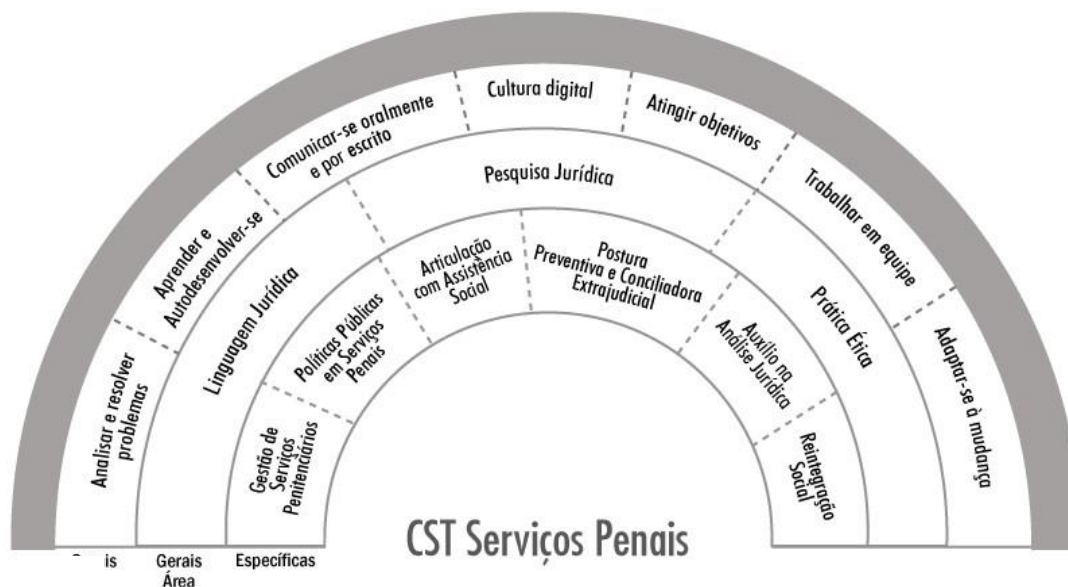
Analisar e resolver problemas

Aprender e Autodesenvolver-se

Comunicar-se oralmente e por escrito

Cultura digital

Atingir objetivos

Trabalhar em equipe

Adaptar-se à mudança

Linguagem Jurídica

Pesquisa Jurídica

Prática Ética

Gestão de Serviços Penitenciários

Políticas Públicas em Serviços Penais

Articulação com Assistência Social

Postura Preventiva e Conciliadora Extrajudicial

Auxílio na Análise Jurídica

Reintegração Social

CST Serviços Penais

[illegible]is

Gerais Área

Específicas